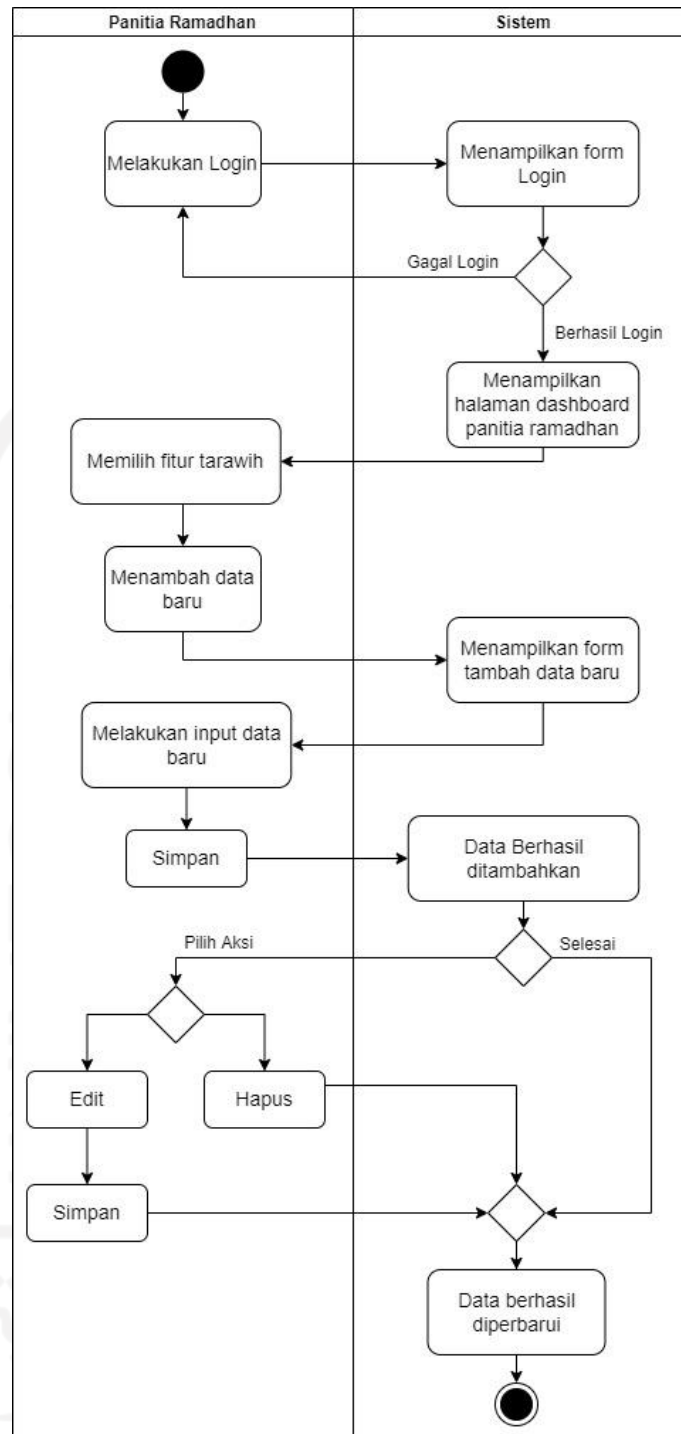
Panitia Ramadhan

Sistem

Melakukan Login

Menampilkan form Login

Gagal Login

Berhasil Login

Menampilkan halaman dashboard panitia ramadhan

Memilih fitur tarawih

Menambah data baru

Menampilkan form tambah data baru

Melakukan input data baru

Simpan

Data Berhasil ditambahkan

Pilih Aksi

Selesai

Edit

Hapus

Simpan

Data berhasil diperbarui